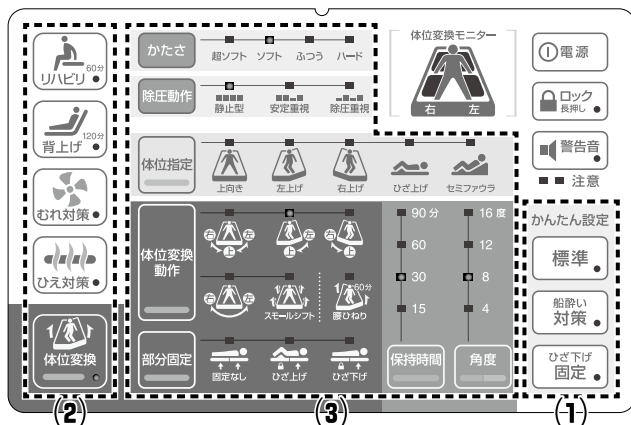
リハビリ 60分
背上げ 120分
むれ対策
ひえ対策
体位変換
(2)

かたさ 超ソフト ソフト ふつう ハード
除圧動作 静止型 安定重視 除圧重視

体位変換モニター
右 左

体位指定 上向き 左上げ 右上げ ひざ上げ セミファウラ

体位変換動作
右 上 左
右 上
上 左
右 左
スモールシフト
60分 腰ひねり

部分固定 固定なし ひざ上げ ひざ下げ

90 分
60
30
15
保持時間

16 度
12
8
4
角度

(3)

電源
ロック 長押し
警告音
注意

かんたん設定
標準
船酔い対策
ひざ下げ固定
(1)